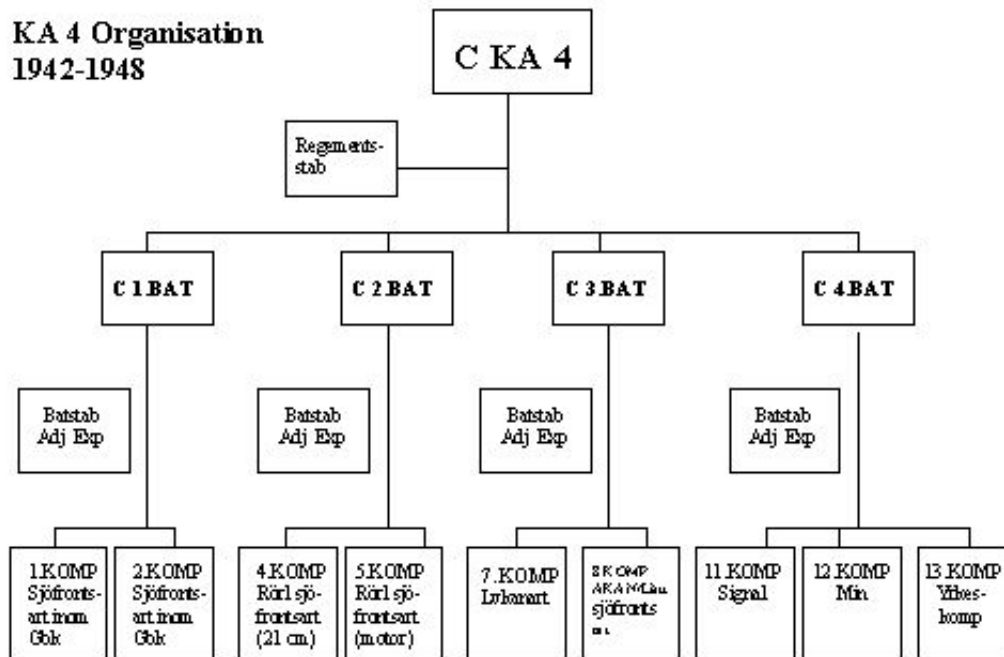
KA 4 Organisation 1942-1948

C KA 4

Regementsstab

C 1 BAT

C 2 BAT

C 3 BAT

C 4 BAT

Batstab Adj Exp

Batstab Adj Exp

Batstab Adj Exp

Batstab Adj Exp

1.KOMP Sjöfrontsart inom Gbk

2.KOMP Sjöfrontsart inom Gbk

4.KOMP Rörl sjöfrontsart (21 cm)

5.KOMP Rörl sjöfrontsart (motor)

7.KOMP Lvbanart

8.KOMP AKA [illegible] sjöfronts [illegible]

11.KOMP Signal

12.KOMP Min

13.KOMP Ytteskomp